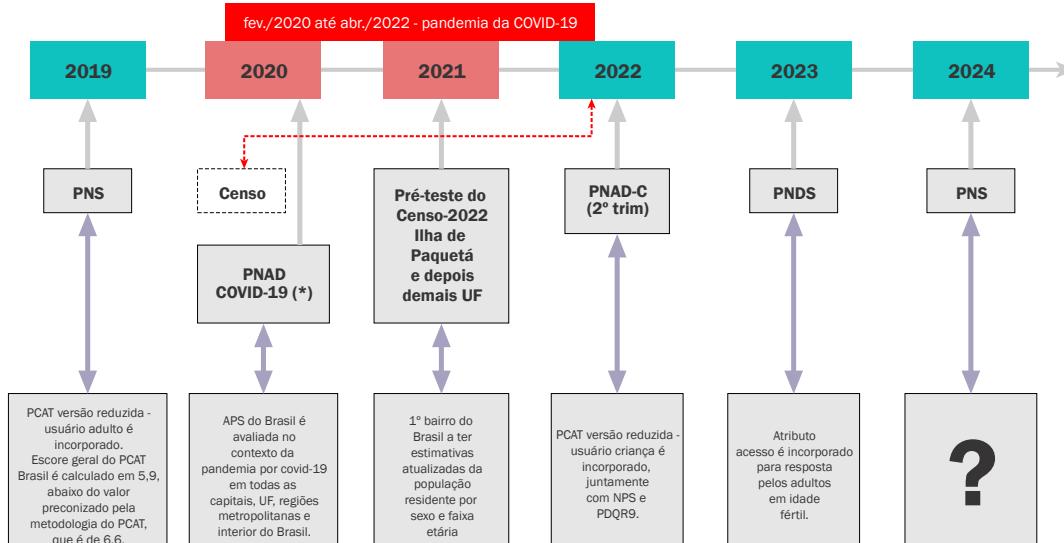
fev./2020 até abr./2022 - pandemia da COVID-19

2019

2020

2021

2022

2023

2024

PNS

Censo

Pré-teste do Censo-2022 Ilha de Paquetá e depois demais UF

PNAD-C (2º trim)

PNDS

PNS

PNAD COVID-19 (*)

PCAT versão reduzida - usuário adulto é incorporado. Escore geral do PCAT Brasil é calculado em 5,9, abaixo do valor preconizado pela metodologia do PCAT, que é de 6,6.

APS do Brasil é avaliada no contexto da pandemia por covid-19 em todas as capitais, UF, regiões metropolitanas e interior do Brasil.

1º bairro do Brasil a ter estimativas atualizadas da população residente por sexo e faixa etária

PCAT versão reduzida - usuário criança é incorporado, juntamente com NPS e PDQR9.

Atributo acesso é incorporado para resposta pelos adultos em idade fértil.

?